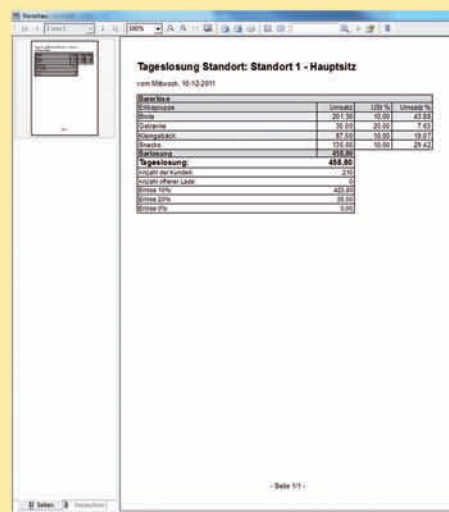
Vorschau

100%

Tageslosung Standort: Standort 1 - Hauptsitz

vom Mittwoch, 10-12-2011

| Barverkäufe | | | |
|---|---|---|---|
| Warengruppe | Umsatz | USt % | Umsatz % |
| Brote | 201.30 | 10.00 | 43.85 |
| Getränke | 35.00 | 20.00 | 7.63 |
| Kleingebäck | 87.50 | 10.00 | 19.07 |
| Snacks | 135.00 | 10.00 | 29.42 |
| Barlosung | 458.80 | | |
| Tageslosung: | 458.80 | | |
| Anzahl der Kunden | 210 | | |
| Anzahl offener Läde | 0 | | |
| Erlöse 10% | 423.80 | | |
| Erlöse 20% | 35.00 | | |
| Erlöse 0% | 0.00 | | |

- Seite 1/1 -

Seiten | Inhaltsverz.